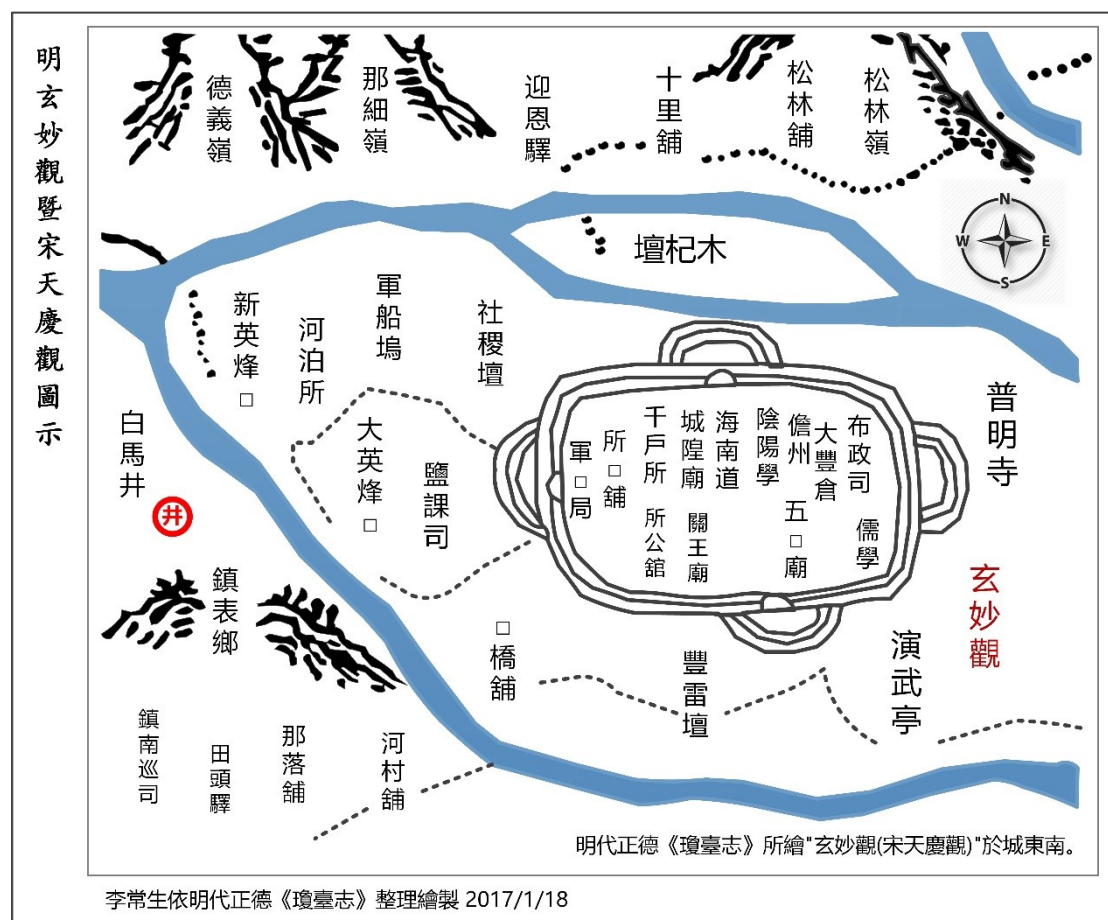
明玄妙觀暨宋天慶觀圖示

德義嶺
那細嶺
迎恩驛
十里舖
松林舖
松林嶺

N
W
E
S

壇杞木

新英烽□
河泊所
軍船塢
社稷壇
白馬井
大英烽□
鹽課司

軍□局
所□舖
千戶所
所公舘
城隍廟
關王廟
海南道
陰陽學
儋州
五□廟
大豐倉
布政司
儒學

普明寺
玄妙觀

鎮表鄉
□橋舖
豐雷壇
演武亭

鎮南巡司
田頭驛
那落舖
河村舖

明代正德《瓊臺志》所繪"玄妙觀(宋天慶觀)"於城東南。

李常生依明代正德《瓊臺志》整理繪製 2017/1/18